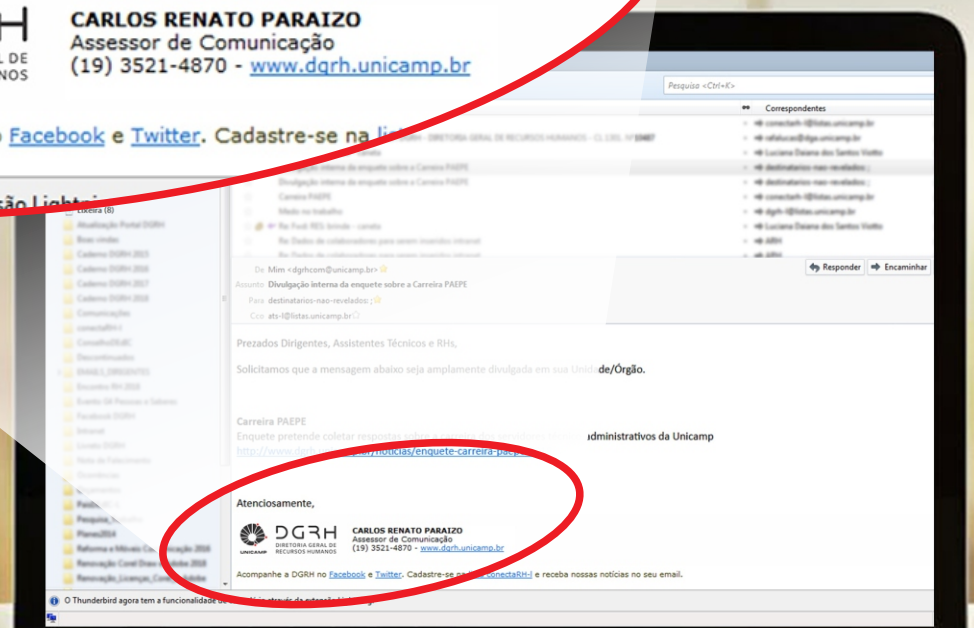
RH
RAL DE
NOS

CARLOS RENATO PARAIZO
Assessor de Comunicação
(19) 3521-4870 - www.dgrh.unicamp.br

Facebook e Twitter. Cadastre-se na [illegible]

são Light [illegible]

Pesquisa <Ctrl+K>

Correspondentes
conectarh-l@listas.unicamp.br
rafalucas@dga.unicamp.br
Luciana Daiana dos Santos Viotto
destinatarios-nao-revelados:;
destinatarios-nao-revelados:;
conectarh-l@listas.unicamp.br
dgrh-l@listas.unicamp.br
Luciana Daiana dos Santos Viotto

Lixeira (8)
Atualização Portal DGRH
Boas vindas
Caderno DGRH 2015
Caderno DGRH 2016
Caderno DGRH 2017
Caderno DGRH 2018
Comunicações
conectaRH-l
ConselhoDGRC
Descontinuados
Encontro RH 2018
Evento Gil Pessoas e Saberes
Facebook DGRH
Intranet
Livreto DGRH
Pesquisa
Planos2014
Reforma e Móveis Comunicação 2016
Renovação Corel Draw e Adobe 2018
Renovação_Licença_Corel_Adobe

Divulgação interna da enquete sobre a Carreira PAEPE
Divulgação interna da enquete sobre a Carreira PAEPE
Carreira PAEPE
Medo no trabalho
Re: Fwd: RES: bimde - caneta
Re: Dados de colaboradores para serem inseridos intranet

De Mim <dgrhcom@unicamp.br>
Assunto Divulgação interna da enquete sobre a Carreira PAEPE
Para destinatarios-nao-revelados:;
Cco ats-l@listas.unicamp.br

Responder
Encaminhar

Prezados Dirigentes, Assistentes Técnicos e RHs,

Solicitamos que a mensagem abaixo seja amplamente divulgada em sua Unidade/Órgão.

Carreira PAEPE
Enquete pretende coletar respostas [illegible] administrativos da Unicamp
http://www.dgrh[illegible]/noticias/enquete-carreira-paep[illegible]

Atenciosamente,

UNICAMP DGRH DIRETORIA GERAL DE RECURSOS HUMANOS
CARLOS RENATO PARAIZO
Assessor de Comunicação
(19) 3521-4870 - www.dgrh.unicamp.br

Acompanhe a DGRH no Facebook e Twitter. Cadastre-se na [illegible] conectaRH-l e receba nossas notícias no seu email.

O Thunderbird agora tem a funcionalidade de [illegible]